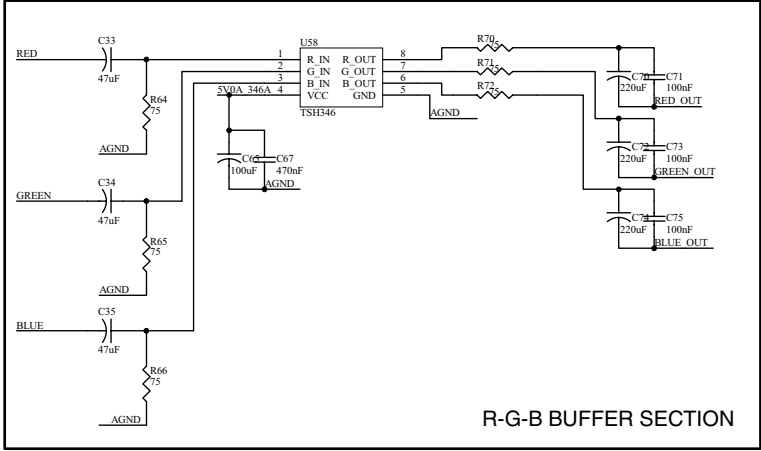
RED
C33
47uF
R64
75
AGND
GREEN
C34
47uF
R65
75
AGND
BLUE
C35
47uF
R66
75
AGND
U58
1 R_IN
2 G_IN
3 B_IN
4 VCC
R_OUT 8
G_OUT 7
B_OUT 6
GND 5
TSH346
5V0A_346A
C65
100uF
C67
470nF
AGND
AGND
R70
75
R71
75
R72
75
C70
220uF
C71
100nF
RED_OUT
C72
220uF
C73
100nF
GREEN_OUT
C74
220uF
C75
100nF
BLUE_OUT
R-G-B BUFFER SECTION